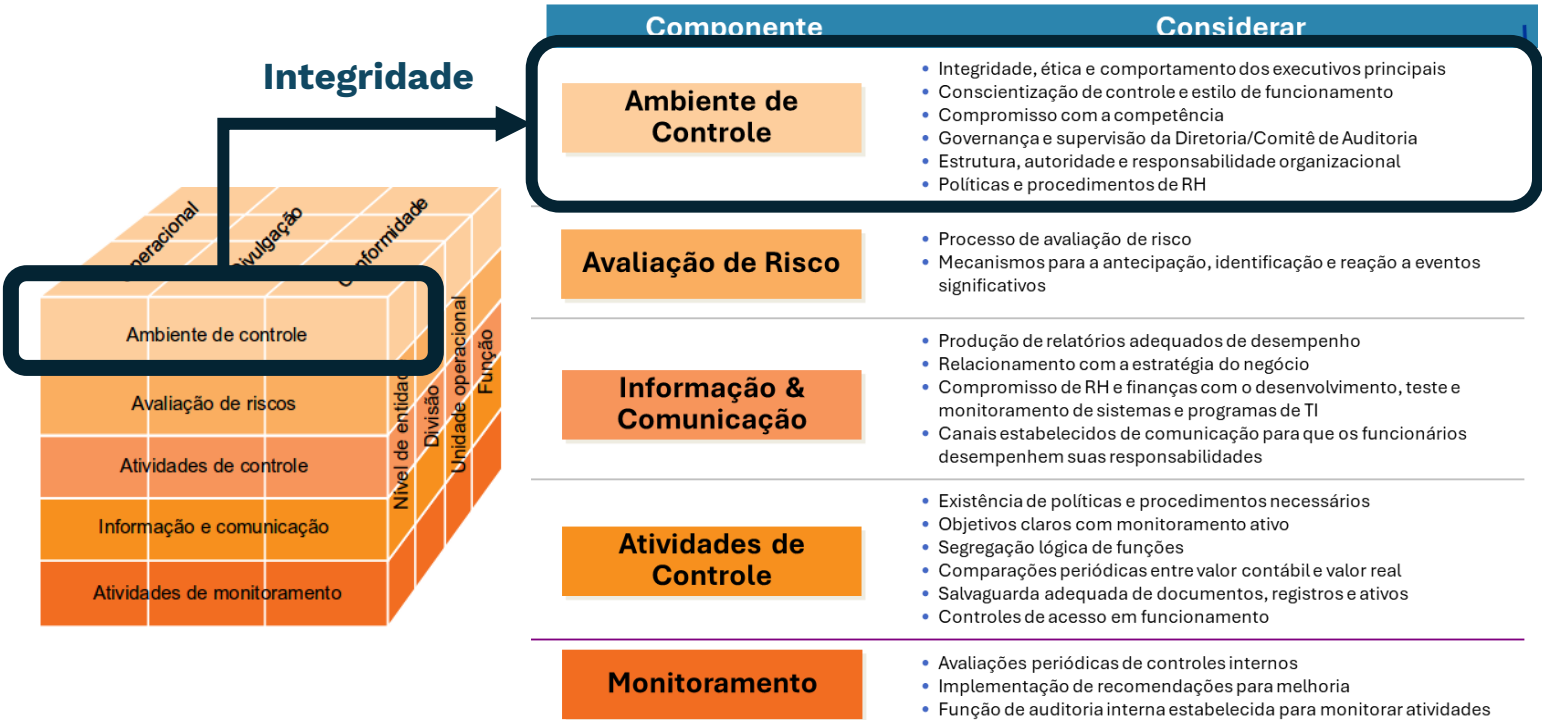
Integridade

perecional
ivulgação
onformidade

Ambiente de controle
Avaliação de riscos
Atividades de controle
Informação e comunicação
Atividades de monitoramento

Nível de entidade
Divisão
Unidade operacional
Função

| Componente | Considerar |
|---|---|
| Ambiente de Controle | • Integridade, ética e comportamento dos executivos principais<br>• Conscientização de controle e estilo de funcionamento<br>• Compromisso com a competência<br>• Governança e supervisão da Diretoria/Comitê de Auditoria<br>• Estrutura, autoridade e responsabilidade organizacional<br>• Políticas e procedimentos de RH |
| Avaliação de Risco | • Processo de avaliação de risco<br>• Mecanismos para a antecipação, identificação e reação a eventos significativos |
| Informação & Comunicação | • Produção de relatórios adequados de desempenho<br>• Relacionamento com a estratégia do negócio<br>• Compromisso de RH e finanças com o desenvolvimento, teste e monitoramento de sistemas e programas de TI<br>• Canais estabelecidos de comunicação para que os funcionários desempenhem suas responsabilidades |
| Atividades de Controle | • Existência de políticas e procedimentos necessários<br>• Objetivos claros com monitoramento ativo<br>• Segregação lógica de funções<br>• Comparações periódicas entre valor contábil e valor real<br>• Salvaguarda adequada de documentos, registros e ativos<br>• Controles de acesso em funcionamento |
| Monitoramento | • Avaliações periódicas de controles internos<br>• Implementação de recomendações para melhoria<br>• Função de auditoria interna estabelecida para monitorar atividades |